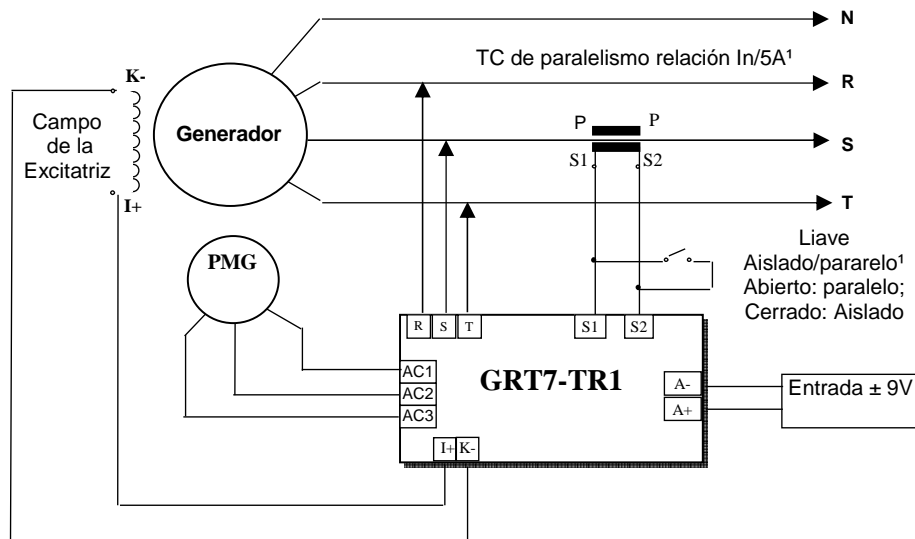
N

TC de paralelismo relación In/5A¹

R

K-

Campo de la Excitatriz

Generador

P P

S

S1 S2

I+

T

PMG

Llave Aislado/pararelo¹ Abierto: paralelo; Cerrado: Aislado

R S T S1 S2

AC1
AC2
AC3

GRT7-TR1

A-
A+

Entrada ± 9V

I+ K-